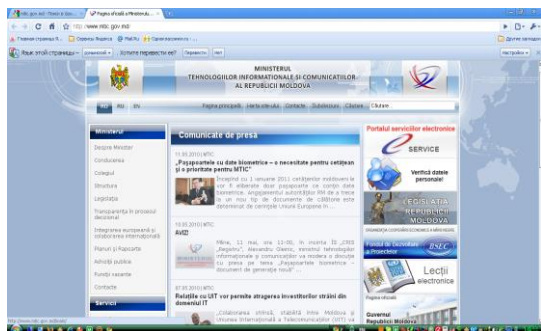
Pagina oficială a Ministerul...

www.mtic.gov.md

MINISTERUL TEHNOLOGIILOR INFORMAŢIONALE ŞI COMUNICAŢIILOR AL REPUBLICII MOLDOVA

Pagina principală | Harta site-ului | Contacte | Subdiviziuni | Căutare

Ministerul

Despre Minister

Conducerea

Colegiul

Structura

Legislaţia

Transparenţa în procesul decizional

Integrarea europeană şi colaborarea internaţională

Planuri şi Rapoarte

Achiziţii publice

Funcţii vacante

Contacte

Servicii

Comunicate de presă

11.05.2010 | MTIC

„Paşapoartele cu date biometrice – o necesitate pentru cetăţean şi o prioritate pentru MTIC"

Începînd cu 1 ianuarie 2011 cetăţenilor moldoveni le vor fi eliberate doar paşapoarte cu conţin date biometrice. Angajamentul autorităţilor RM de a trece la un nou tip de documente de călătorie este determinat de cerinţele Uniunii Europene în ...

10.05.2010 | MTIC

AVIZ

Mîine, 11 mai, ora 10:00, în incinta ÎS „CRIS „Registru", Alexandru Oleinic, ministrul tehnologiilor informaţionale şi comunicaţiilor va modera o discuţie cu presa pe tema „Paşapoartele biometrice – document de generaţie nouă" ...

07.05.2010 | MTIC

Relaţiile cu UIT vor permite atragerea investitorilor străini din domeniul IT

„Colaborarea strînsă, stabilită între Moldova şi Uniunea Internaţională a Telecomunicaţiilor (UIT) va

Portalul serviciilor electronice

SERVICE

Verifică datele personale!

LEGISLAŢIA REPUBLICII MOLDOVA

Fondul de Dezvoltare a Proiectelor BSLC

Lecţii electronice

Guvernul Republicii Moldova